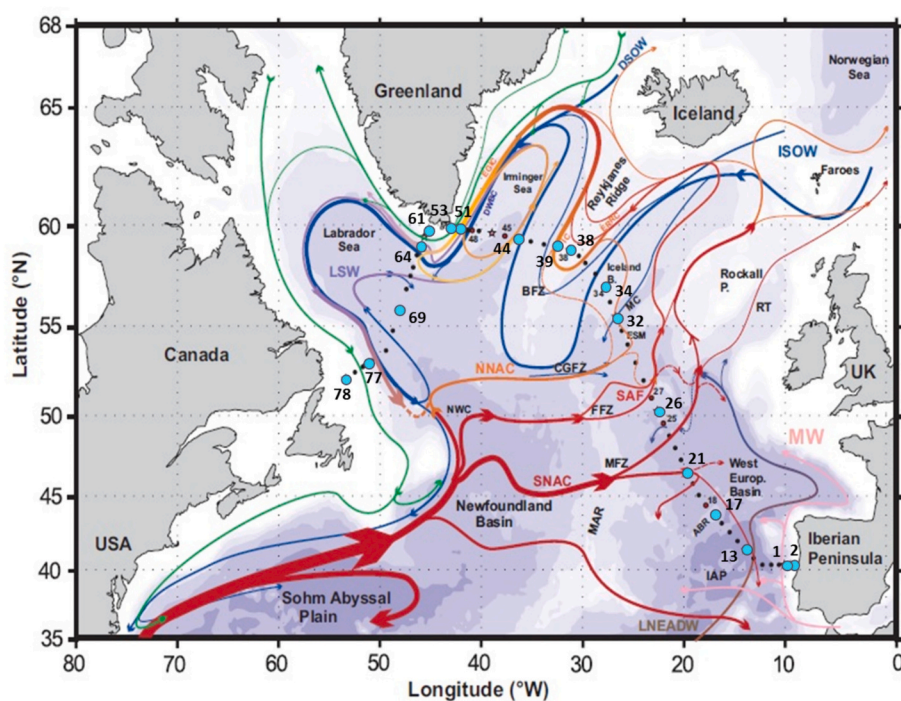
68
65
60
55
50
45
40
35
Latitude (°N)
80 70 60 50 40 30 20 10 0
Longitude (°W)
Greenland
Iceland
Norwegian Sea
DSOW
ISOW
Faroes
Irminger Sea
Reykjanes Ridge
Labrador Sea
LSW
DWBC
EGC
61 53 51
64
44
45
48
39 38
38
Iceland B.
34
34
32
BFZ
Rockall P.
RT
69
Canada
77
78
NNAC
CGFZ
NWC
SAF
FFZ
26
27
25
UK
MW
21
MFZ
SNAC
West Europ. Basin
17
16
ABR
Newfoundland Basin
MAR
13
1 2
Iberian Peninsula
IAP
USA
Sohm Abyssal Plain
LNEADW
CSM
MC